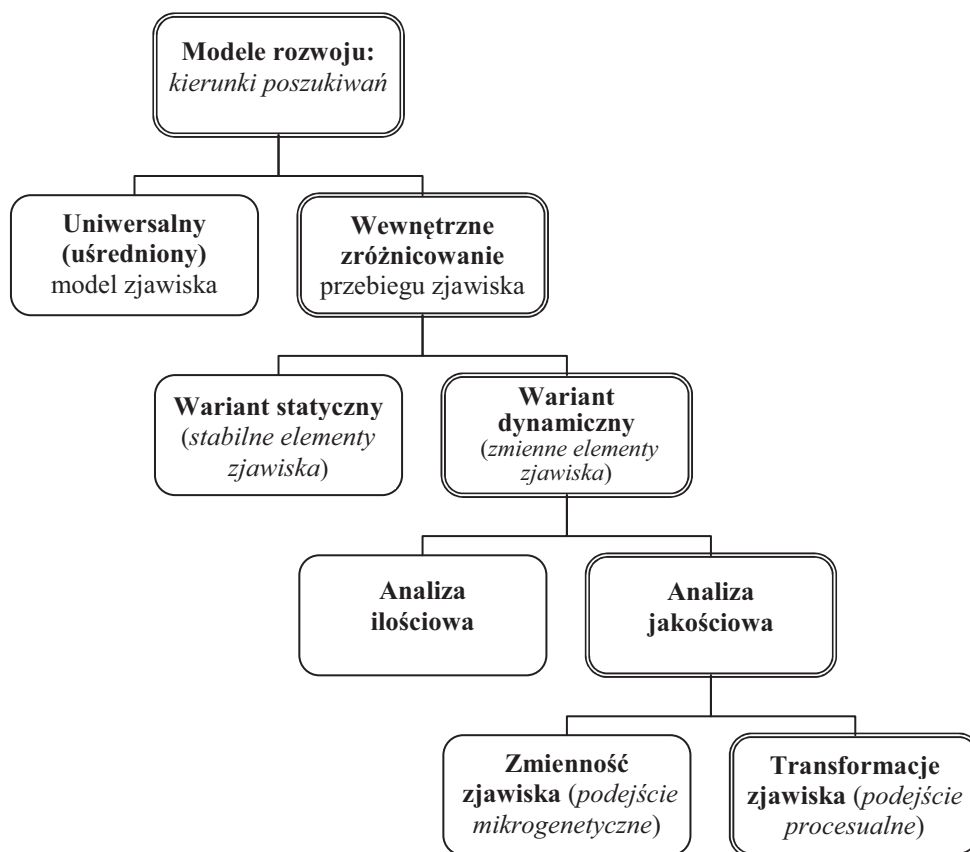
Modele rozwoju: kierunki poszukiwań

Uniwersalny (uśredniony) model zjawiska

Wewnętrzne zróżnicowanie przebiegu zjawiska

Wariant statyczny (stabilne elementy zjawiska)

Wariant dynamiczny (zmienne elementy zjawiska)

Analiza ilościowa

Analiza jakościowa

Zmienność zjawiska (podejście mikrogenetyczne)

Transformacje zjawiska (podejście procesualne)